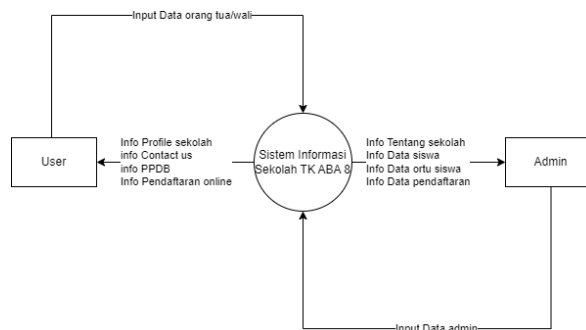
Input Data orang tua/wali

User

Info Profile sekolah
info Contact us
info PPDB
Info Pendaftaran online

Sistem Informasi Sekolah TK ABA 8

Info Tentang sekolah
Info Data siswa
Info Data ortu siswa
Info Data pendaftaran

Admin

Input Data admin